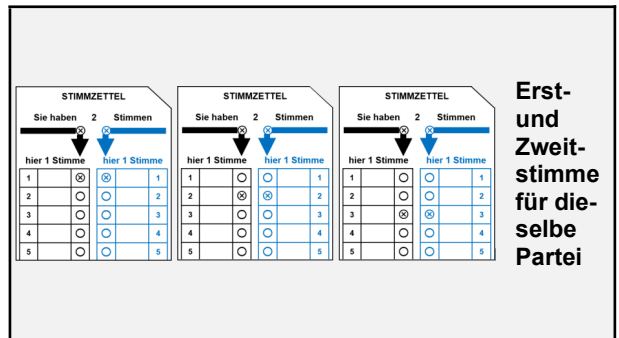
STIMMZETTEL

Sie haben 2 Stimmen

hier 1 Stimme hier 1 Stimme

| 1 | ⊗ | ⊗ | 1 |
|---|---|---|---|
| 2 | ○ | ○ | 2 |
| 3 | ○ | ○ | 3 |
| 4 | ○ | ○ | 4 |
| 5 | ○ | ○ | 5 |

STIMMZETTEL

Sie haben 2 Stimmen

hier 1 Stimme hier 1 Stimme

| 1 | ○ | ○ | 1 |
|---|---|---|---|
| 2 | ⊗ | ⊗ | 2 |
| 3 | ○ | ○ | 3 |
| 4 | ○ | ○ | 4 |
| 5 | ○ | ○ | 5 |

STIMMZETTEL

Sie haben 2 Stimmen

hier 1 Stimme hier 1 Stimme

| 1 | ○ | ○ | 1 |
|---|---|---|---|
| 2 | ○ | ○ | 2 |
| 3 | ⊗ | ⊗ | 3 |
| 4 | ○ | ○ | 4 |
| 5 | ○ | ○ | 5 |

Erst- und Zweitstimme für dieselbe Partei